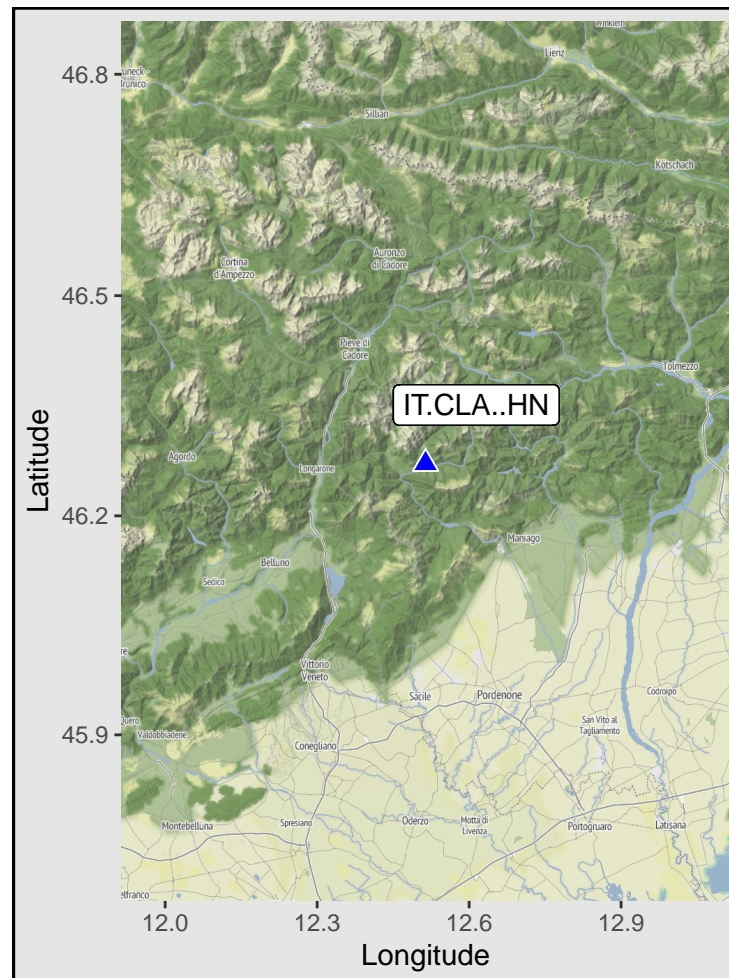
Winklern
Lienz
Bruneck
Brunico
Sillian
Kotschach
Cortina d'Ampezzo
Auronzo di Cadore
Pieve di Cadore
Tolmezzo
IT.CLA..HN
Agordo
Longarone
Maniago
Belluno
Sedico
Vittorio Veneto
Sacile
Pordenone
Codroipo
San Vito al Tagliamento
Quero
Valdobbiadene
Conegliano
Montebelluna
Spresiano
Oderzo
Motta di Livenza
Portogruaro
Latisana
elfranco

46.8
46.5
46.2
45.9
Latitude
12.0
12.3
12.6
12.9
Longitude